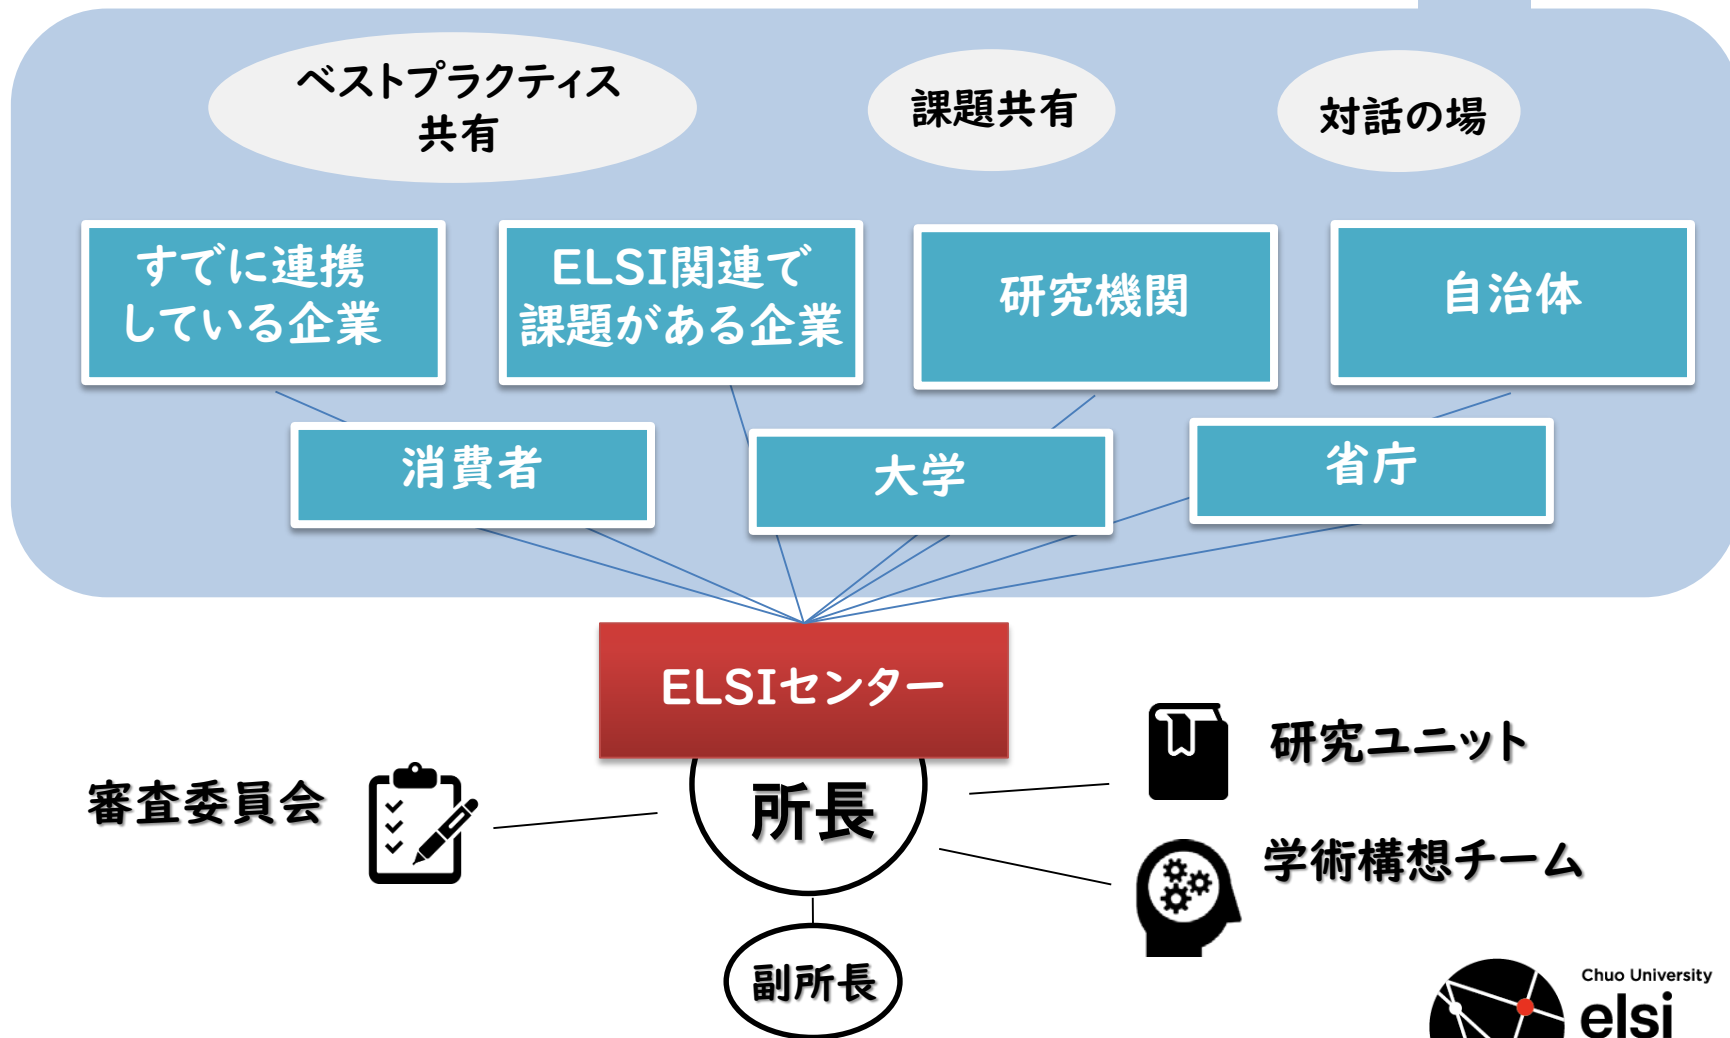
ベストプラクティス共有

課題共有

対話の場

すでに連携している企業

ELSI関連で課題がある企業

研究機関

自治体

消費者

大学

省庁

ELSIセンター

所長

副所長

審査委員会

研究ユニット

学術構想チーム

Chuo University
elsi